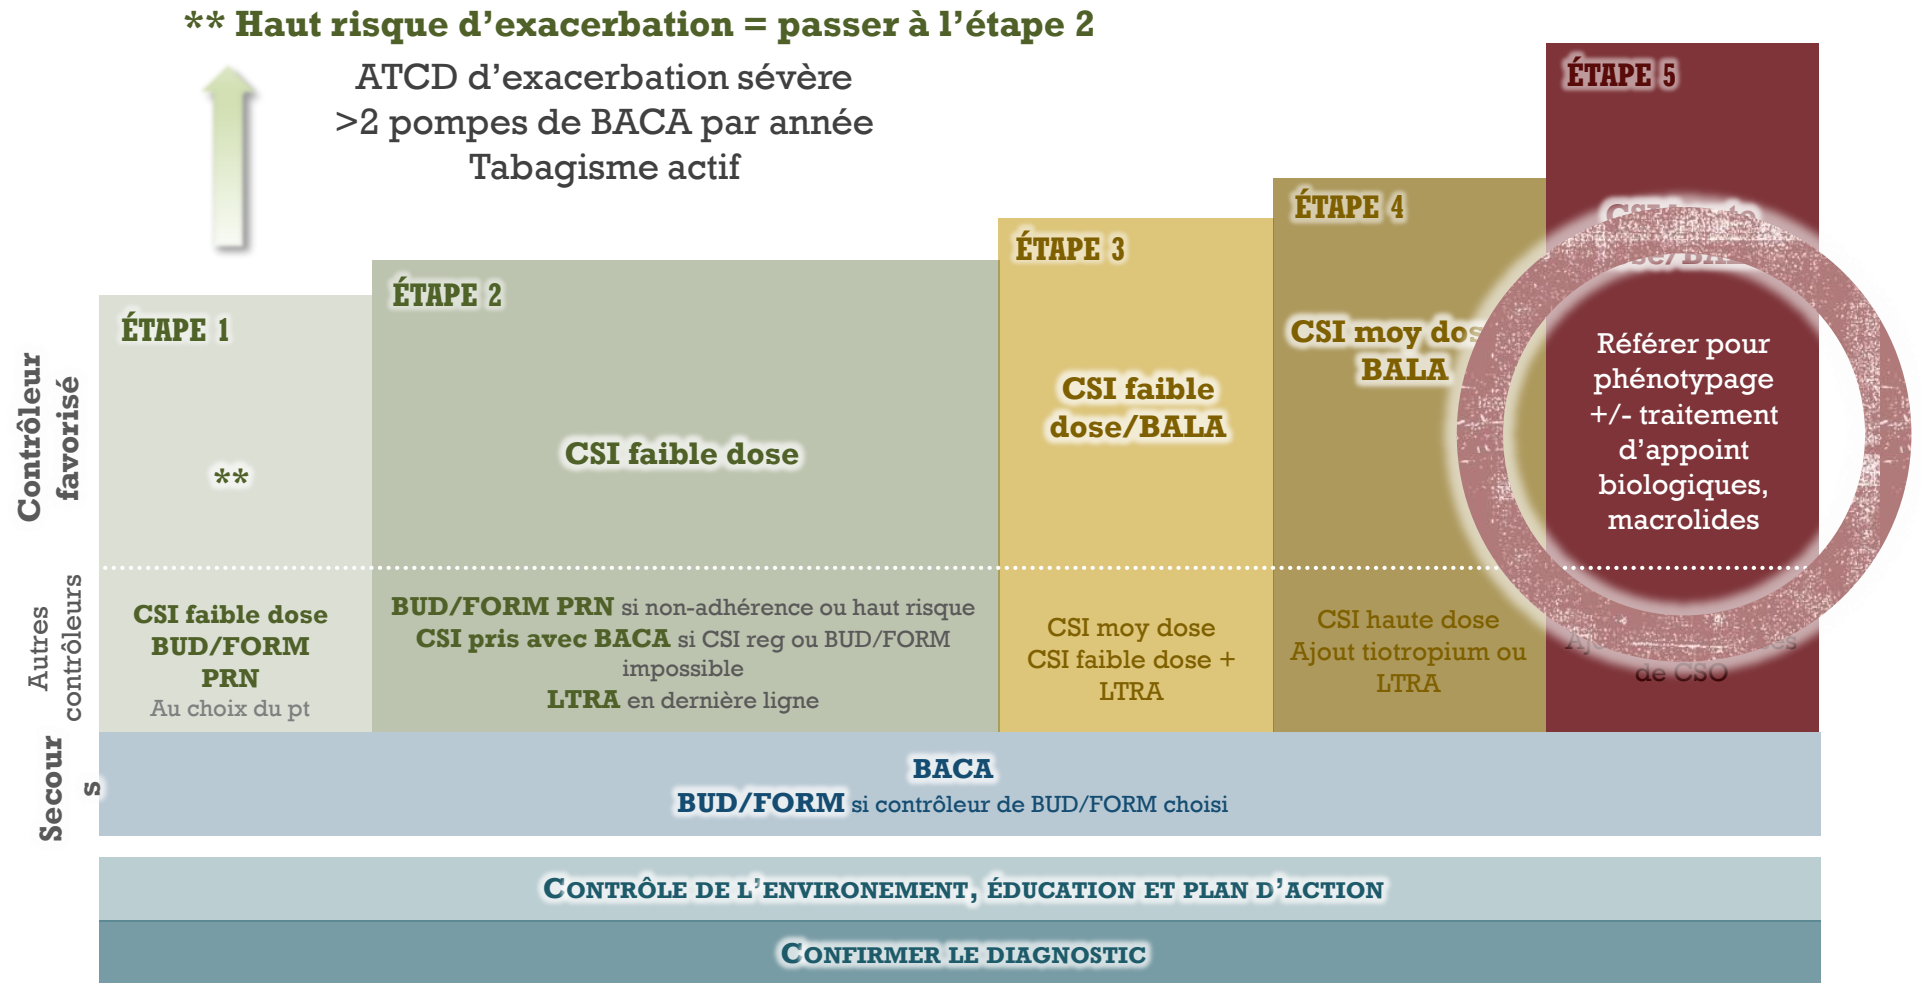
** Haut risque d'exacerbation = passer à l'étape 2

ATCD d'exacerbation sévère
>2 pompes de BACA par année
Tabagisme actif

ÉTAPE 5

ÉTAPE 4

ÉTAPE 3

ÉTAPE 2

ÉTAPE 1

Contrôleur favorisé

**

CSI faible dose

CSI faible dose/BALA

CSI moy dos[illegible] BALA

CSI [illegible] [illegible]se/BA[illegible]

Référer pour phénotypage +/- traitement d'appoint biologiques, macrolides

Autres contrôleurs

CSI faible dose
BUD/FORM PRN
Au choix du pt

BUD/FORM PRN si non-adhérence ou haut risque
CSI pris avec BACA si CSI reg ou BUD/FORM impossible
LTRA en dernière ligne

CSI moy dose
CSI faible dose + LTRA

CSI haute dose
Ajout tiotropium ou LTRA

Aj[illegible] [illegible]es de CSO

Secours

BACA
BUD/FORM si contrôleur de BUD/FORM choisi

Contrôle de l'environement, éducation et plan d'action

Confirmer le diagnostic